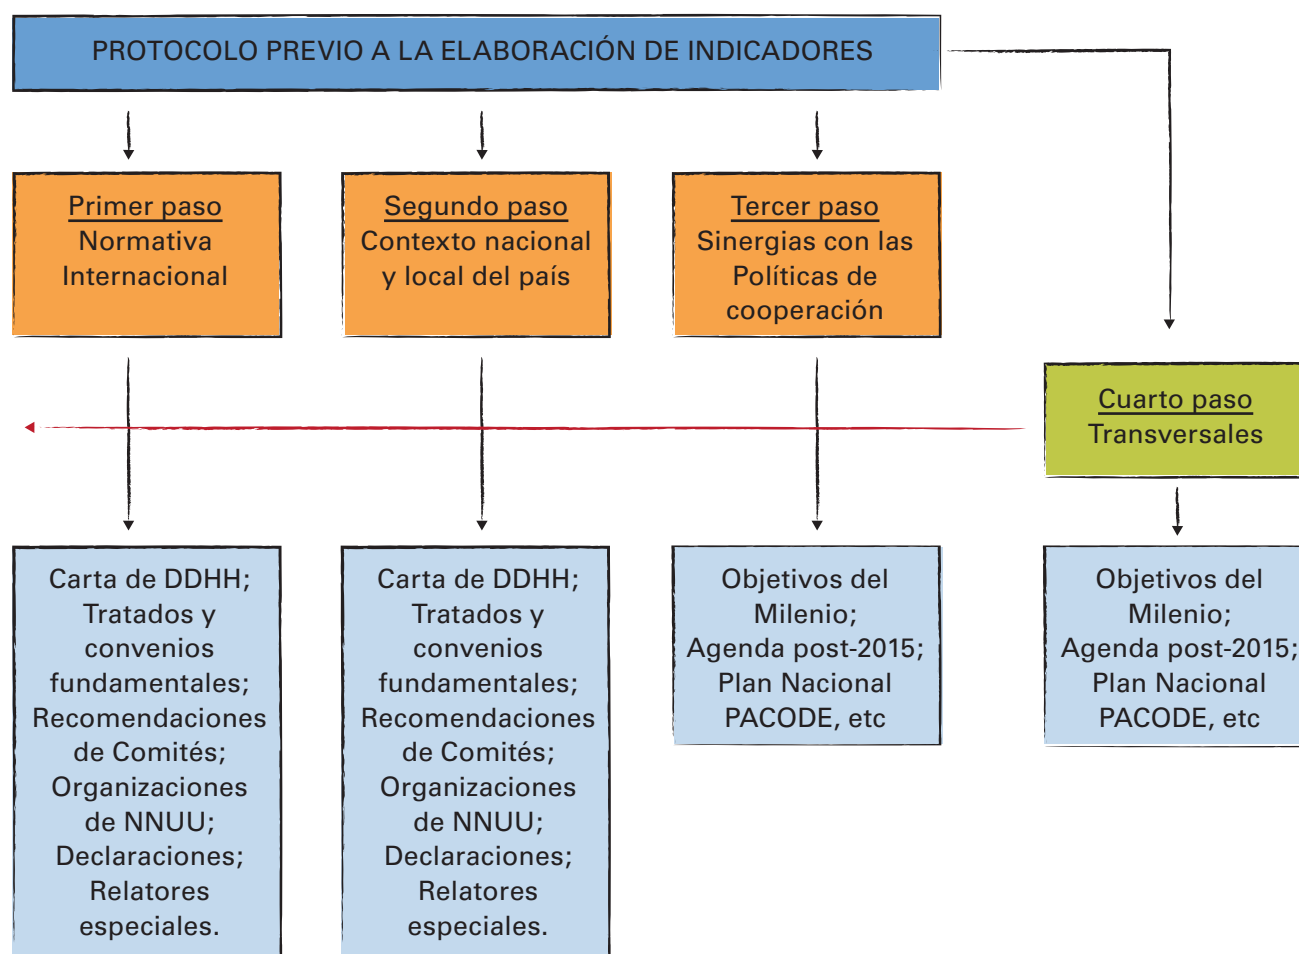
PROTOCOLO PREVIO A LA ELABORACIÓN DE INDICADORES

Primer paso
Normativa Internacional

Segundo paso
Contexto nacional y local del país

Tercer paso
Sinergias con las Políticas de cooperación

Cuarto paso
Transversales

Carta de DDHH; Tratados y convenios fundamentales; Recomendaciones de Comités; Organizaciones de NNUU; Declaraciones; Relatores especiales.

Carta de DDHH; Tratados y convenios fundamentales; Recomendaciones de Comités; Organizaciones de NNUU; Declaraciones; Relatores especiales.

Objetivos del Milenio; Agenda post-2015; Plan Nacional PACODE, etc

Objetivos del Milenio; Agenda post-2015; Plan Nacional PACODE, etc